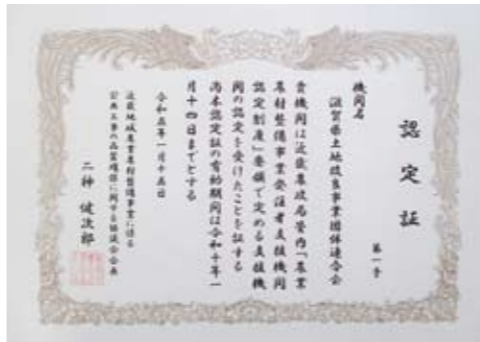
認定証

第一号

機関名

滋賀県土地改良事業団体連合会

貴機関は近畿農政局管内「農業農村整備事業発注者支援機関認定制度」要領で定める支援機関の認定を受けたことを証する

尚本認定証の有効期間は令和十年一月十四日までとする

令和五年一月十五日

近畿地域農業農村整備事業に係る公共工事の品質確保に関する協議会会長

二神　健次郎